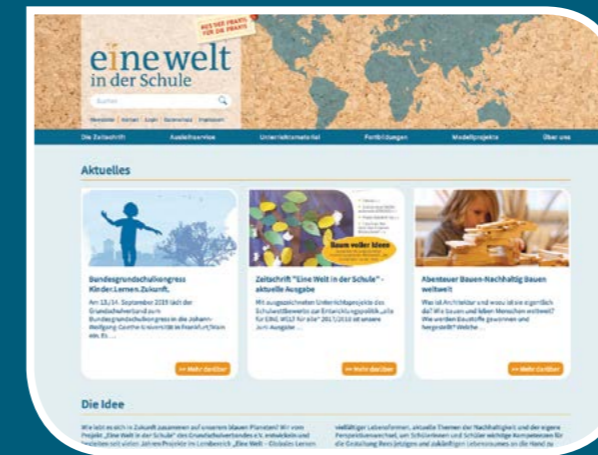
AUS DER PRAXIS FÜR DIE PRAXIS

eine welt in der Schule

Suchen

Newsletter | Kontakt | Login | Datenschutz | Impressum

Die Zeitschrift | Ausleihservice | Unterrichtsmaterial | Fortbildungen | Modellprojekte | Über uns

Aktuelles

Bundesgrundschulkongress Kinder.Lernen.Zukunft.

Am 13./14. September 2019 lädt der Grundschulverband zum Bundesgrundschulkongress in die Johann-Wolfgang-Goethe-Universität in Frankfurt/Main ein. Es ...

>> Mehr dazu

Zeitschrift "Eine Welt in der Schule" - aktuelle Ausgabe

Mit ausgezeichneten Unterrichtsprojekten des Schulwettbewerbs zur Entwicklungspolitik „alle für EINE WELT für alle" 2017/2018 ist unsere Juni-Ausgabe ...

Bauen voller Ideen

>> Mehr dazu

Abenteuer Bauen-Nachhaltig Bauen weltweit

Was ist Architektur und wozu ist sie eigentlich da? Wie bauen und leben Menschen weltweit? Wie werden Baustoffe gewonnen und hergestellt? Welche ...

>> Mehr dazu

Die Idee

Wie lebt es sich in Zukunft zusammen auf unserem blauen Planeten? Wir vom Projekt „Eine Welt in der Schule" des Grundschulverbandes e.V. entwickeln und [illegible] seit vielen Jahren Projekte im Lernbereich „Eine Welt - Globales Lernen

vielfältiger Lebensformen, aktuelle Themen der Nachhaltigkeit und der eigene Perspektivwechsel, um Schülerinnen und Schüler wichtige Kompetenzen für die Gestaltung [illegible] und zukünftiger Lebensräume an die Hand zu